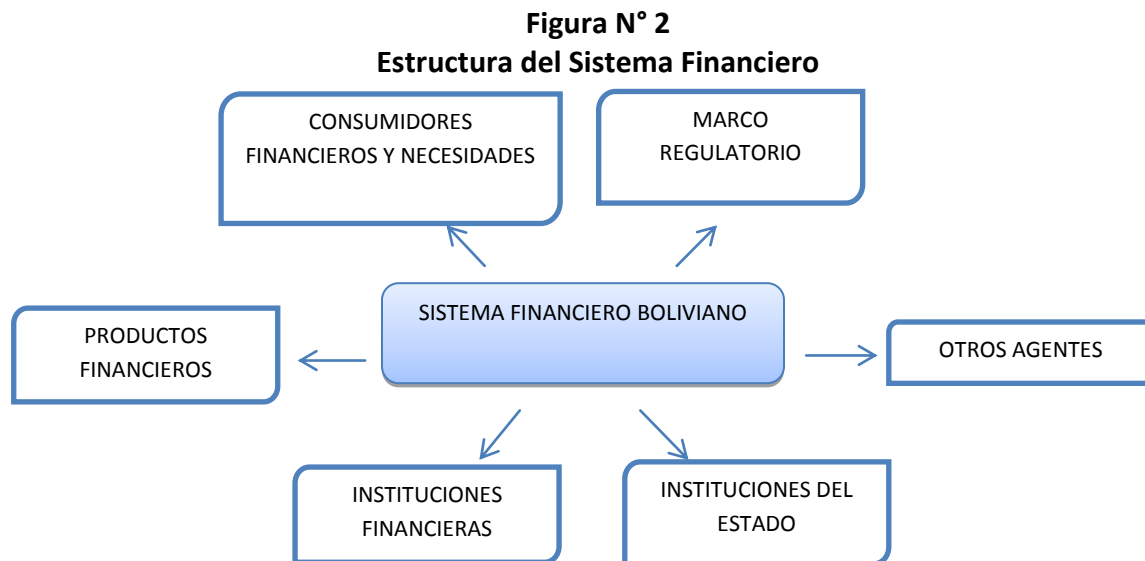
Figura N° 2
Estructura del Sistema Financiero

CONSUMIDORES FINANCIEROS Y NECESIDADES

MARCO REGULATORIO

SISTEMA FINANCIERO BOLIVIANO

PRODUCTOS FINANCIEROS

OTROS AGENTES

INSTITUCIONES FINANCIERAS

INSTITUCIONES DEL ESTADO